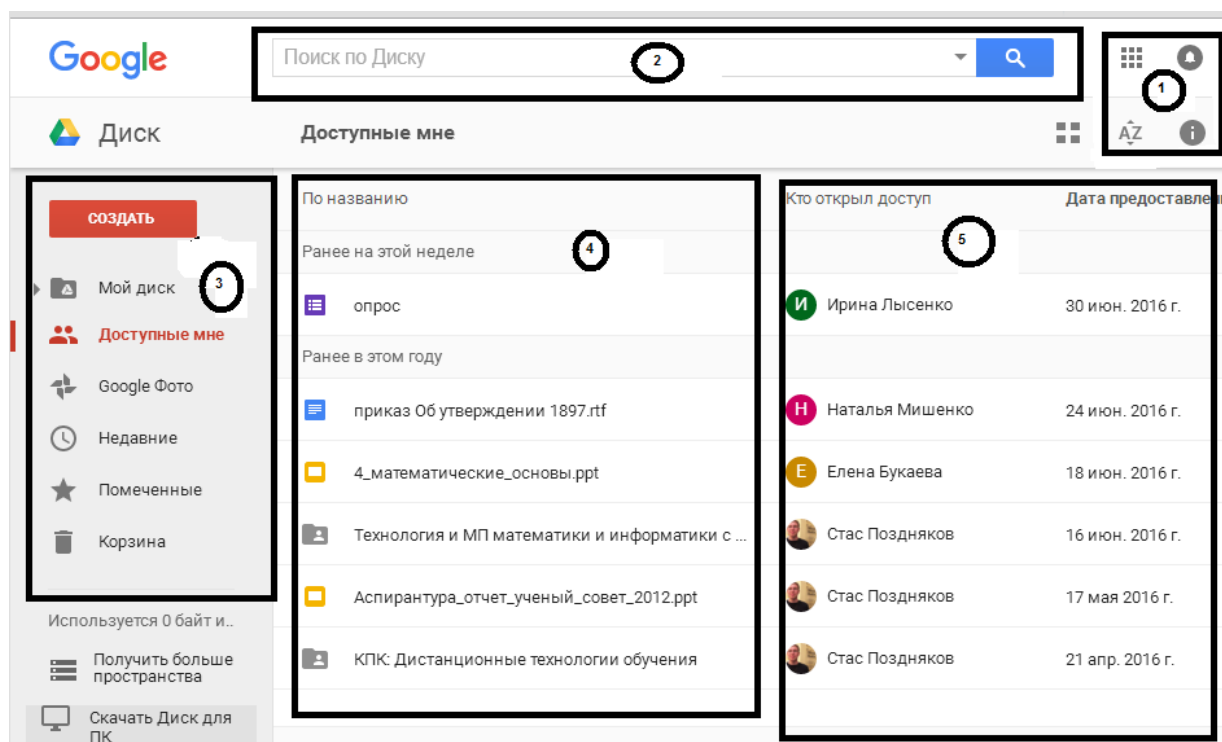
Google

Поиск по Диску

2

1

Диск

Доступные мне

AZ

СОЗДАТЬ

3

Мой диск

Доступные мне

Google Фото

Недавние

Помеченные

Корзина

Используется 0 байт и..

Получить больше пространства

Скачать Диск для ПК

По названию

Ранее на этой неделе

4

опрос

Ранее в этом году

приказ Об утверждении 1897.rtf

4_математические_основы.ppt

Технология и МП математики и информатики с ...

Аспирантура_отчет_ученый_совет_2012.ppt

КПК: Дистанционные технологии обучения

Кто открыл доступ

Дата предоставлен

5

И Ирина Лысенко 30 июн. 2016 г.

Н Наталья Мишенко 24 июн. 2016 г.

Е Елена Букаева 18 июн. 2016 г.

Стас Поздняков 16 июн. 2016 г.

Стас Поздняков 17 мая 2016 г.

Стас Поздняков 21 апр. 2016 г.